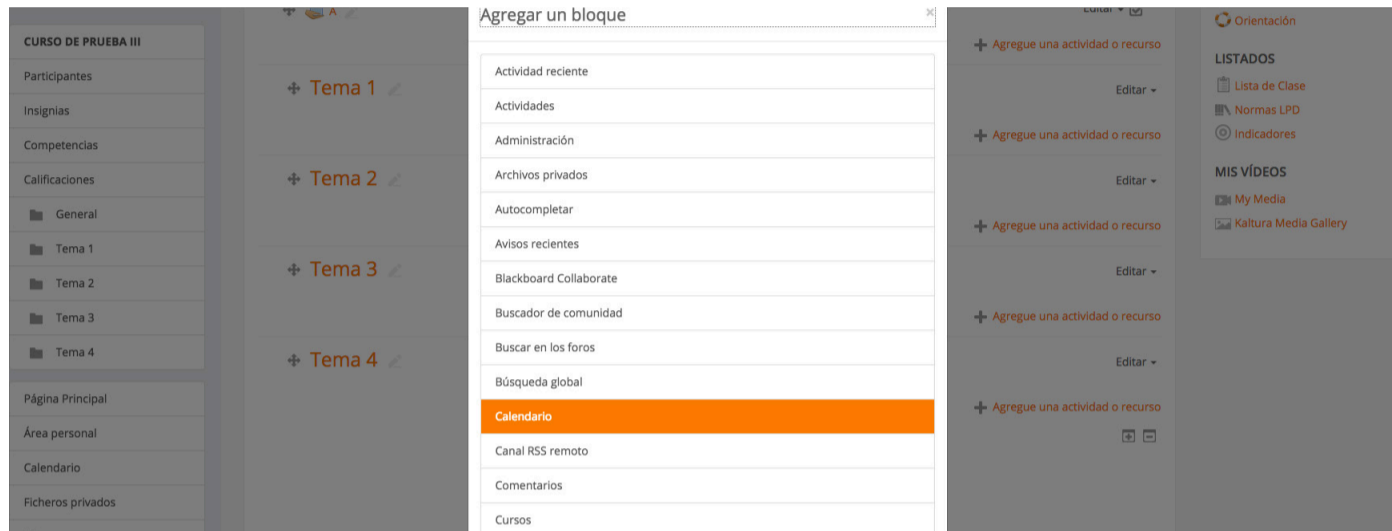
CURSO DE PRUEBA III
Participantes
Insignias
Competencias
Calificaciones
General
Tema 1
Tema 2
Tema 3
Tema 4
Página Principal
Área personal
Calendario
Ficheros privados

Tema 1
Tema 2
Tema 3
Tema 4

Agregar un bloque
×
Actividad reciente
Actividades
Administración
Archivos privados
Autocompletar
Avisos recientes
Blackboard Collaborate
Buscador de comunidad
Buscar en los foros
Búsqueda global
Calendario
Canal RSS remoto
Comentarios
Cursos

Editar
Agregue una actividad o recurso
Editar
Agregue una actividad o recurso
Editar
Agregue una actividad o recurso
Editar
Agregue una actividad o recurso
Editar
Agregue una actividad o recurso

Orientación
LISTADOS
Lista de Clase
Normas LPD
Indicadores
MIS VÍDEOS
My Media
Kaltura Media Gallery